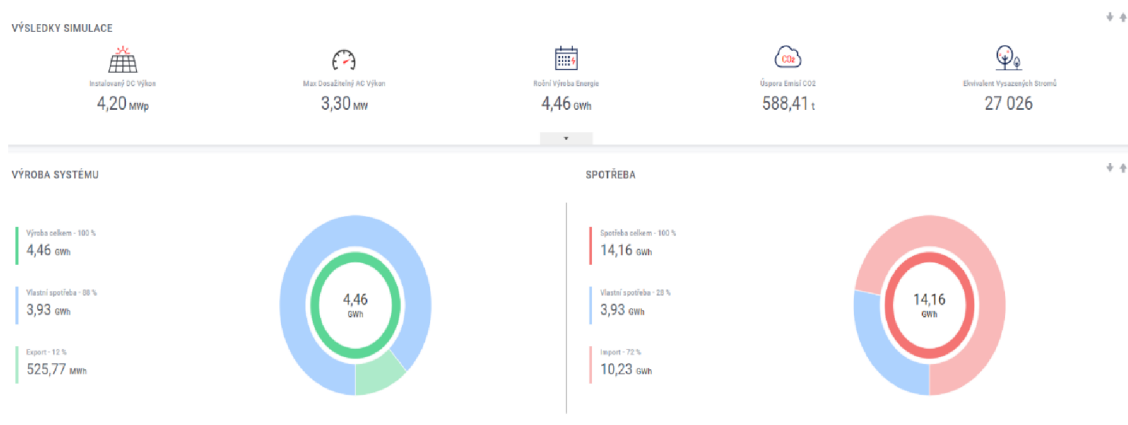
VÝSLEDKY SIMULACE

Instalovaný DC Výkon
4,20 MWp

Max Dosažitelný AC Výkon
3,30 MW

Roční Výroba Energie
4,46 GWh

CO2
Úspora Emisí CO2
588,41 t

Ekvivalent Vysazených Stromů
27 026

VÝROBA SYSTÉMU

Výroba celkem - 100 %
4,46 GWh

Vlastní spotřeba - 88 %
3,93 GWh

Export - 12 %
525,77 MWh

4,46
GWh

SPOTŘEBA

Spotřeba celkem - 100 %
14,16 GWh

Vlastní spotřeba - 28 %
3,93 GWh

Import - 72 %
10,23 GWh

14,16
GWh